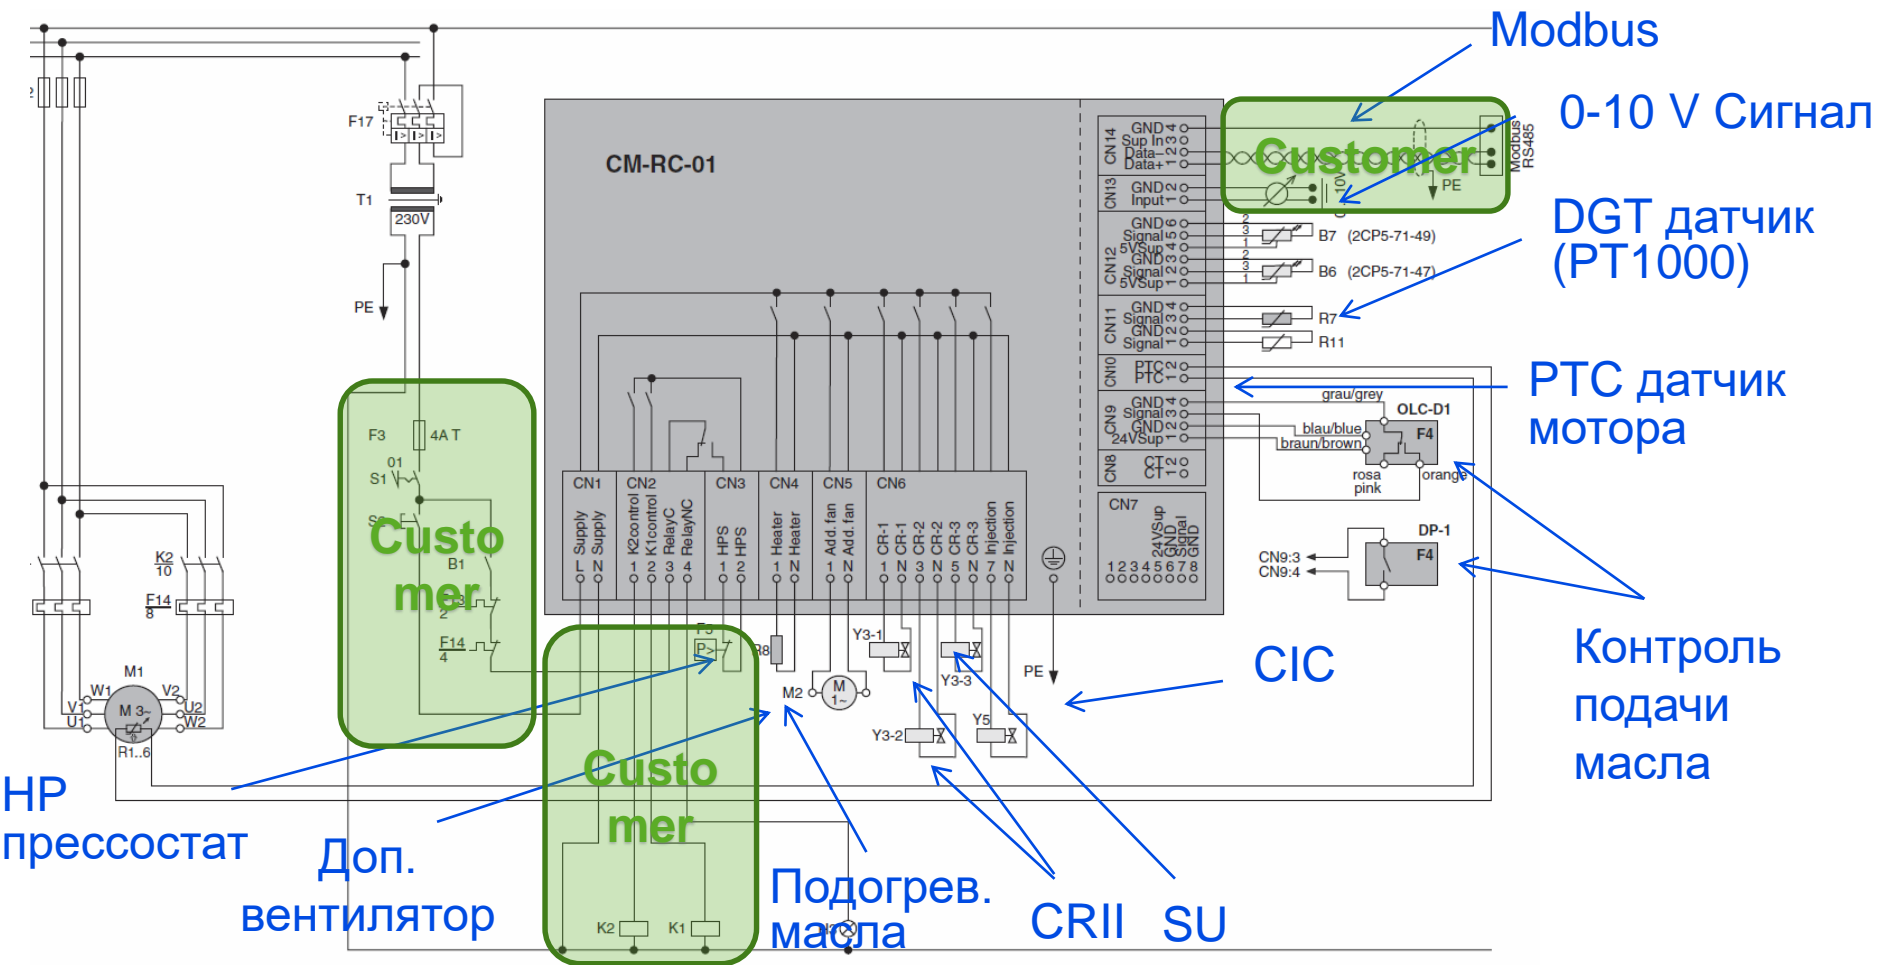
Modbus

0-10 V Сигнал

DGT датчик (PT1000)

PTC датчик мотора

Контроль подачи масла

CIC

HP прессостат

Доп. вентилятор

Подогрев. масла

CRII SU

CM-RC-01

Customer

Custo mer

Custo mer

F17

T1

230V

PE

F3 4A T

01

S1

B1

F14

K2 10

F14 8

M1

W1 V2

V1 M 3~ U2

U1 W2

R1..6

CN 14 GND 4 Sup In 3 Data- 2 Data+ 1

CN13 GND 2 Input 1

10V

Modbus RS485

PE

CN12 GND 6 Signal 5 5VSup 4 GND 3 Signal 2 5VSup 1

B7 (2CP5-71-49)

B6 (2CP5-71-47)

CN11 GND 4 Signal 3 GND 2 Signal 1

R7

R11

CN10 PTC 2 PTC 1

CN9 GND 4 Signal 3 GND 2 24VSup 1

grau/grey

OLC-D1

blau/blue

braun/brown

F4

rosa pink

orange

CN8 CT 2 CT 1

CN7 24VSup GND Signal GND 1 2 3 4 5 6 7 8

DP-1

CN9:3

CN9:4

F4

CN1 Supply Supply L N

CN2 K2control K1control RelayC RelayNC 1 2 3 4

CN3 HPS HPS 1 2

CN4 Heater Heater 1 N

CN5 Add. fan Add. fan 1 N

CN6 CR-1 CR-1 CR-2 CR-2 CR-3 CR-3 Injection Injection 1 N 3 N 5 N 7 N

F5

P>

R8

M2

M 1~

Y3-1

Y3-3

Y3-2

Y5

PE

K2

K1